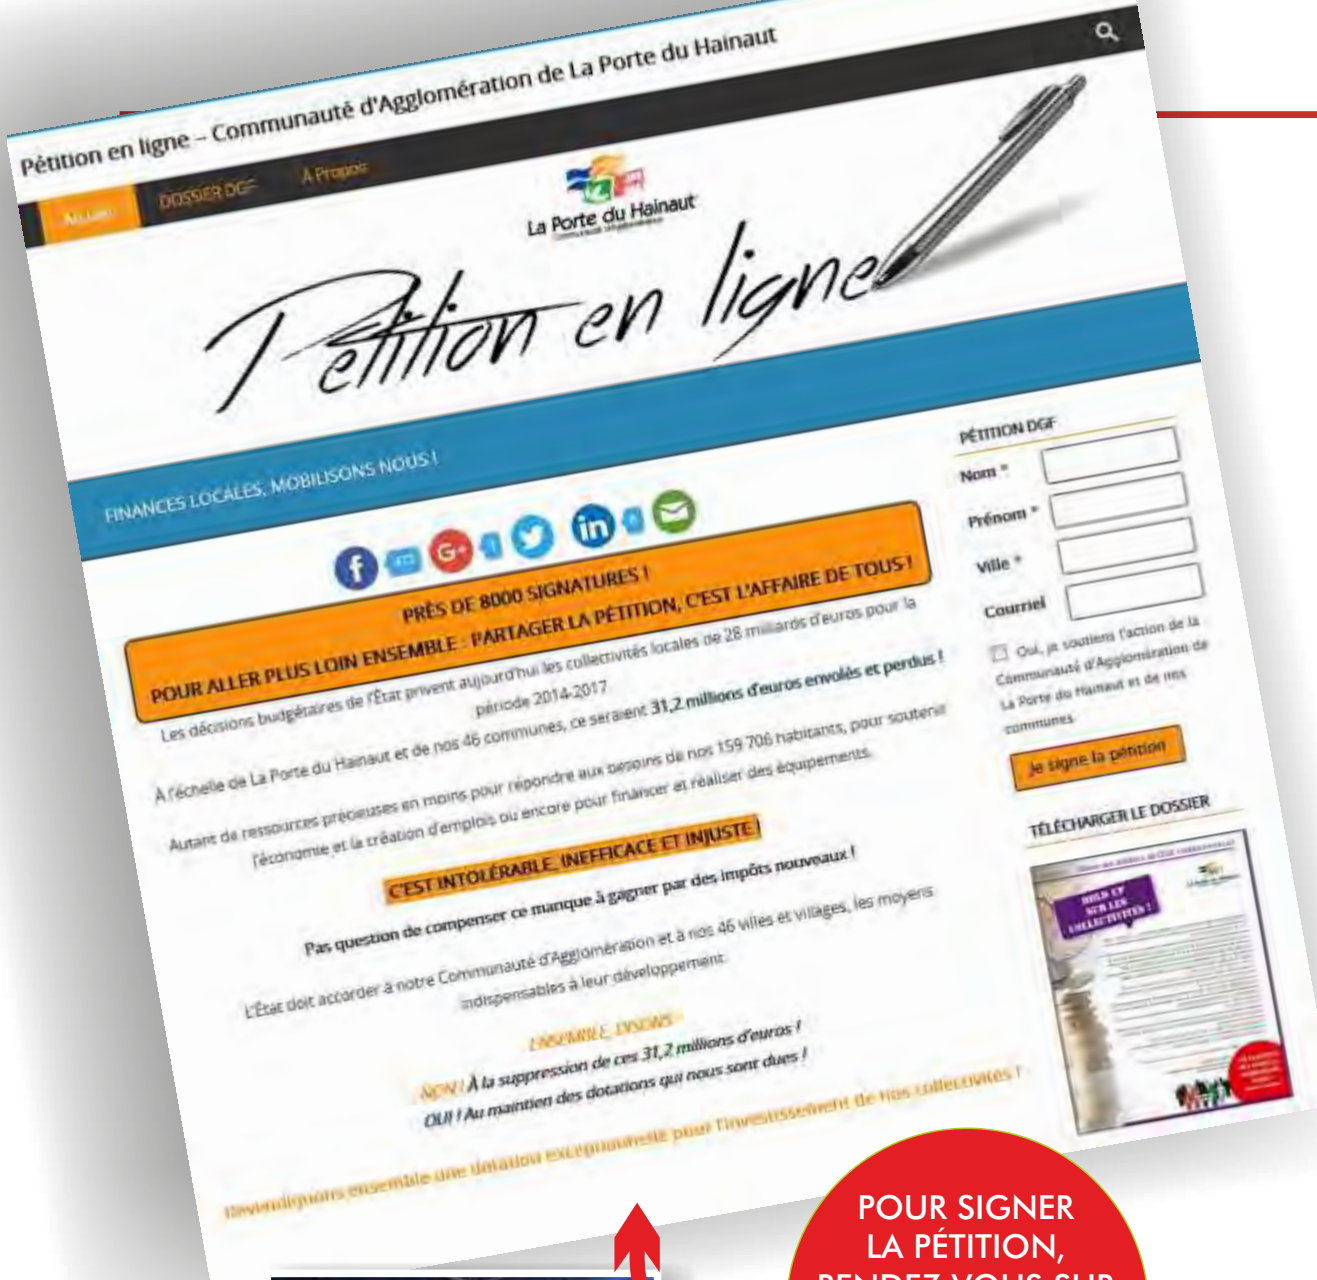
Pétition en ligne – Communauté d'Agglomération de La Porte du Hainaut

Accueil DOSSIER DGF À Propos

La Porte du Hainaut

Pétition en ligne

FINANCES LOCALES, MOBILISONS NOUS !

PRÈS DE 8000 SIGNATURES !
POUR ALLER PLUS LOIN ENSEMBLE : PARTAGER LA PÉTITION, C'EST L'AFFAIRE DE TOUS !

Les décisions budgétaires de l'État privent aujourd'hui les collectivités locales de 28 milliards d'euros pour la période 2014-2017

À l'échelle de La Porte du Hainaut et de nos 46 communes, ce seraient 31,2 millions d'euros envolés et perdus !

Autant de ressources précieuses en moins pour répondre aux besoins de nos 159 706 habitants, pour soutenir l'économie et la création d'emplois ou encore pour financer et réaliser des équipements.

C'EST INTOLÉRABLE, INEFFICACE ET INJUSTE !

Pas question de compenser ce manque à gagner par des impôts nouveaux !

L'État doit accorder à notre Communauté d'Agglomération et à nos 46 villes et villages, les moyens indispensables à leur développement.

ENSEMBLE, DISONS

NON ! À la suppression de ces 31,2 millions d'euros !
OUI ! Au maintien des dotations qui nous sont dues !

Revendiquons ensemble une dotation exceptionnelle pour l'investissement de nos collectivités !

PÉTITION DGF
Nom *
Prénom *
Ville *
Courriel
Oui, je soutiens l'action de la Communauté d'Agglomération de La Porte du Hainaut et de nos communes
Je signe la pétition

TÉLÉCHARGER LE DOSSIER

POUR SIGNER LA PÉTITION, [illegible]